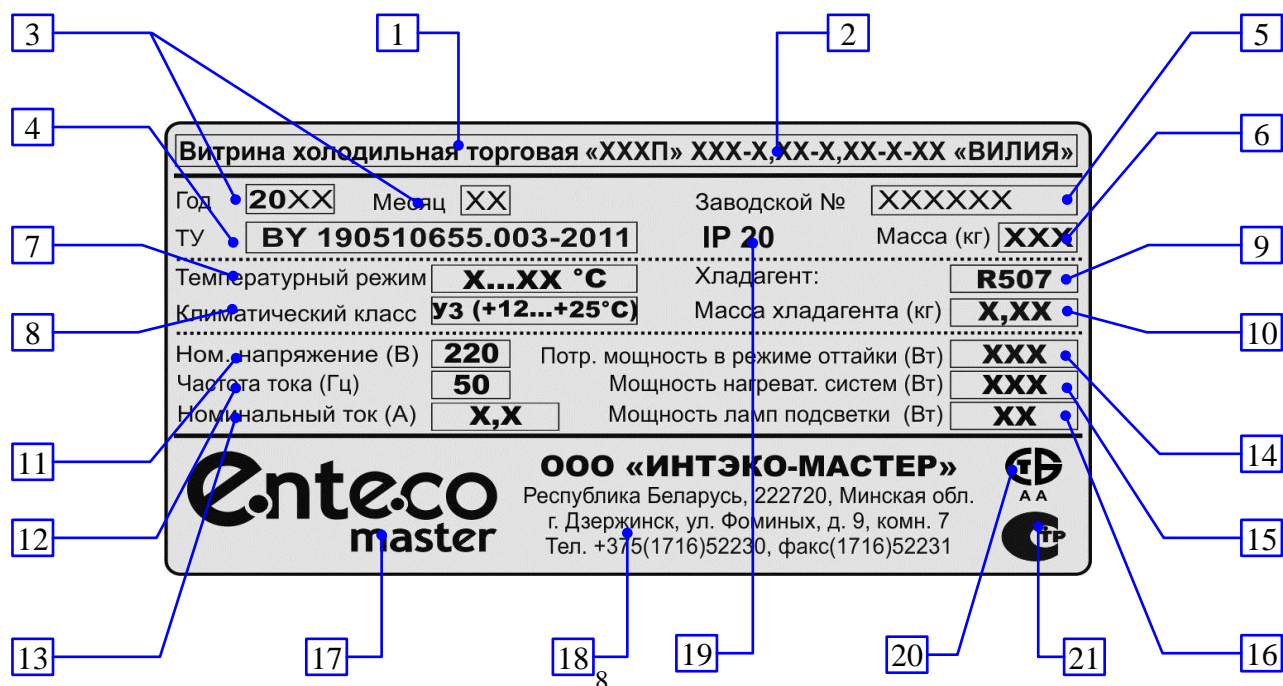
3 1 2 5

4 6

Витрина холодильная торговая «XXXП» XXX-X,XX-X,XX-X-XX «ВИЛИЯ»

Год 20XX Месяц XX Заводской № XXXXXX

ТУ BY 190510655.003-2011 IP 20 Масса (кг) XXX

7 9

Температурный режим X...XX °C Хладагент: R507

Климатический класс У3 (+12...+25°C) Масса хладагента (кг) X,XX

8 10

Ном. напряжение (В) 220 Потр. мощность в режиме оттайки (Вт) XXX

Частота тока (Гц) 50 Мощность нагреват. систем (Вт) XXX

Номинальный ток (А) X,X Мощность ламп подсветки (Вт) XX

11 14

enteco master

ООО «ИНТЭКО-МАСТЕР»

Республика Беларусь, 222720, Минская обл.

г. Дзержинск, ул. Фоминых, д. 9, комн. 7

Тел. +375(1716)52230, факс(1716)52231

СТБ АА

СТР

12 15

13 17 18 19 20 21 16

8